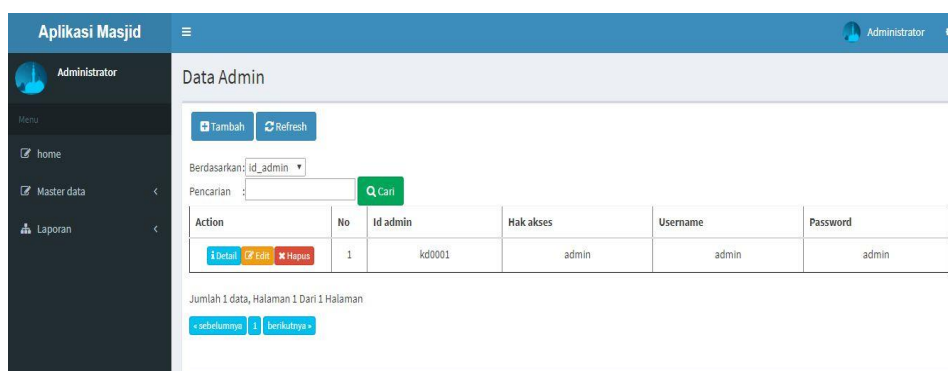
Aplikasi Masjid

Administrator

Menu

home

Master data

Laporan

Administrator

Data Admin

Tambah Refresh

Berdasarkan: id_admin

Pencarian :

Cari

| Action | No | Id admin | Hak akses | Username | Password |
|---|---|---|---|---|---|
| Detail Edit Hapus | 1 | kd0001 | admin | admin | admin |

Jumlah 1 data, Halaman 1 Dari 1 Halaman

« sebelumnya 1 berikutnya »